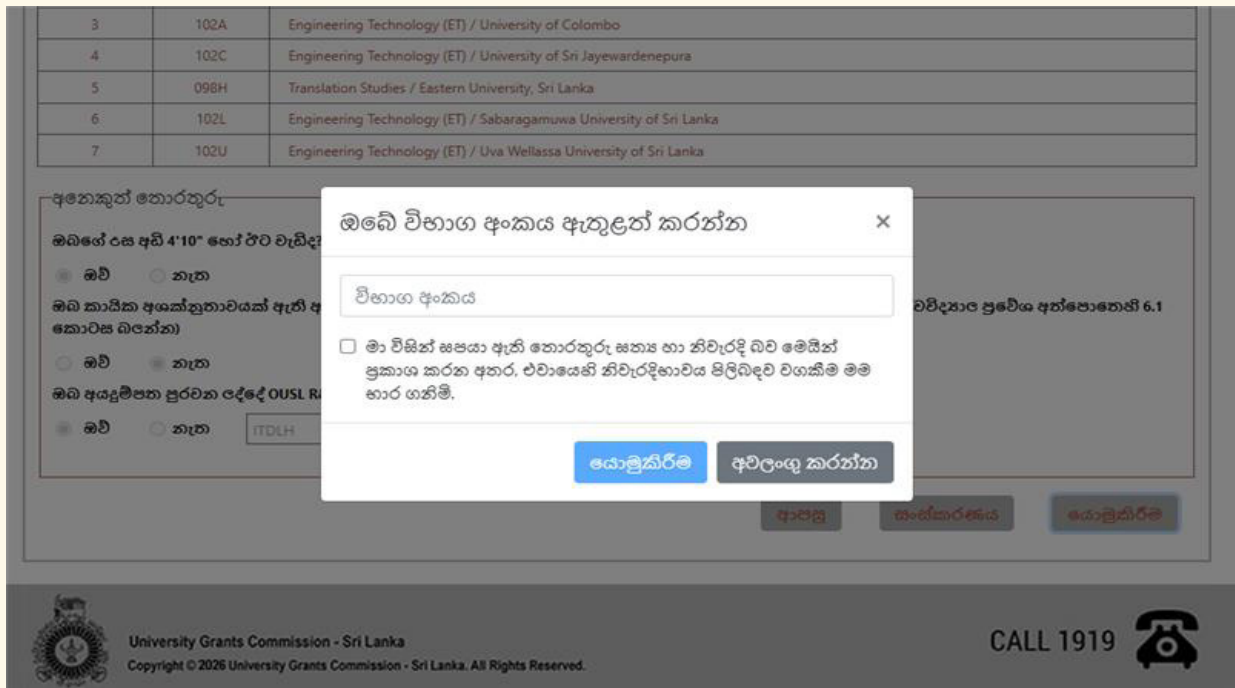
| 3 | 102A | Engineering Technology (ET) / University of Colombo |
|---|---|---|
| 4 | 102C | Engineering Technology (ET) / University of Sri Jayewardenepura |
| 5 | 098H | Translation Studies / Eastern University, Sri Lanka |
| 6 | 102L | Engineering Technology (ET) / Sabaragamuwa University of Sri Lanka |
| 7 | 102U | Engineering Technology (ET) / Uva Wellassa University of Sri Lanka |

අනෙකුත් තොරතුරු

ඔබගේ උස අඩි 4'10" හෝ ඊට වැඩිද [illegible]

ඔව් නැත

ඔබ කායික අශක්නුතාවයක් ඇති අ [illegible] විද්‍යාල ප්‍රවේශ අත්පොතෙහි 6.1 කොටස බලන්න)

ඔව් නැත

ඔබ අයදුම්පත පුරවන ලද්දේ OUSL R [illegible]

ඔව් නැත ITDLH

ඔබේ විභාග අංකය ඇතුළත් කරන්න ×

විභාග අංකය

මා විසින් සපයා ඇති තොරතුරු සත්‍ය හා නිවැරදි බව මෙයින් ප්‍රකාශ කරන අතර, එවායෙහි නිවැරදිභාවය පිළිබඳව වගකීම මම භාර ගනිමි.

යොමුකිරීම අවලංගු කරන්න

ආපසු සංස්කරණය යොමුකිරීම

University Grants Commission - Sri Lanka
Copyright © 2026 University Grants Commission - Sri Lanka. All Rights Reserved.

CALL 1919